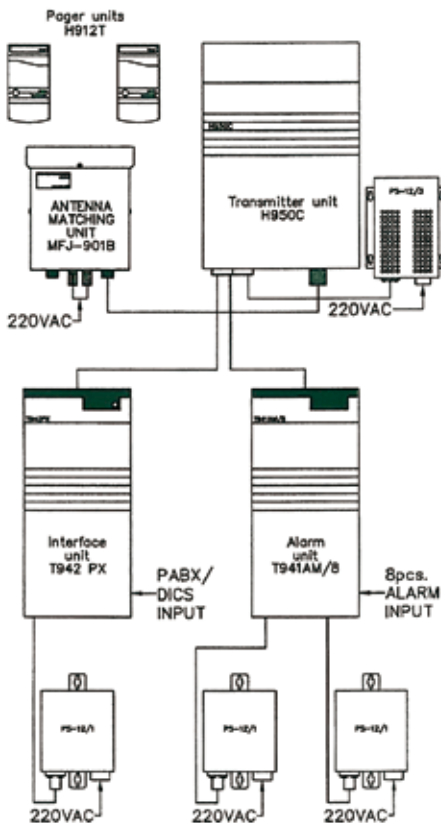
Pager units
H912T

ANTENNA
MATCHING
UNIT
MFJ-901B

220VAC

H950C

Transmitter unit
H950C

PS-12/3

220VAC

T942PX

Interface
unit
T942 PX

PABX/
DICS
INPUT

T941AM/8

Alarm
unit
T941AM/8

8pcs.
ALARM
INPUT

PS-12/1

PS-12/1

PS-12/1

220VAC

220VAC

220VAC